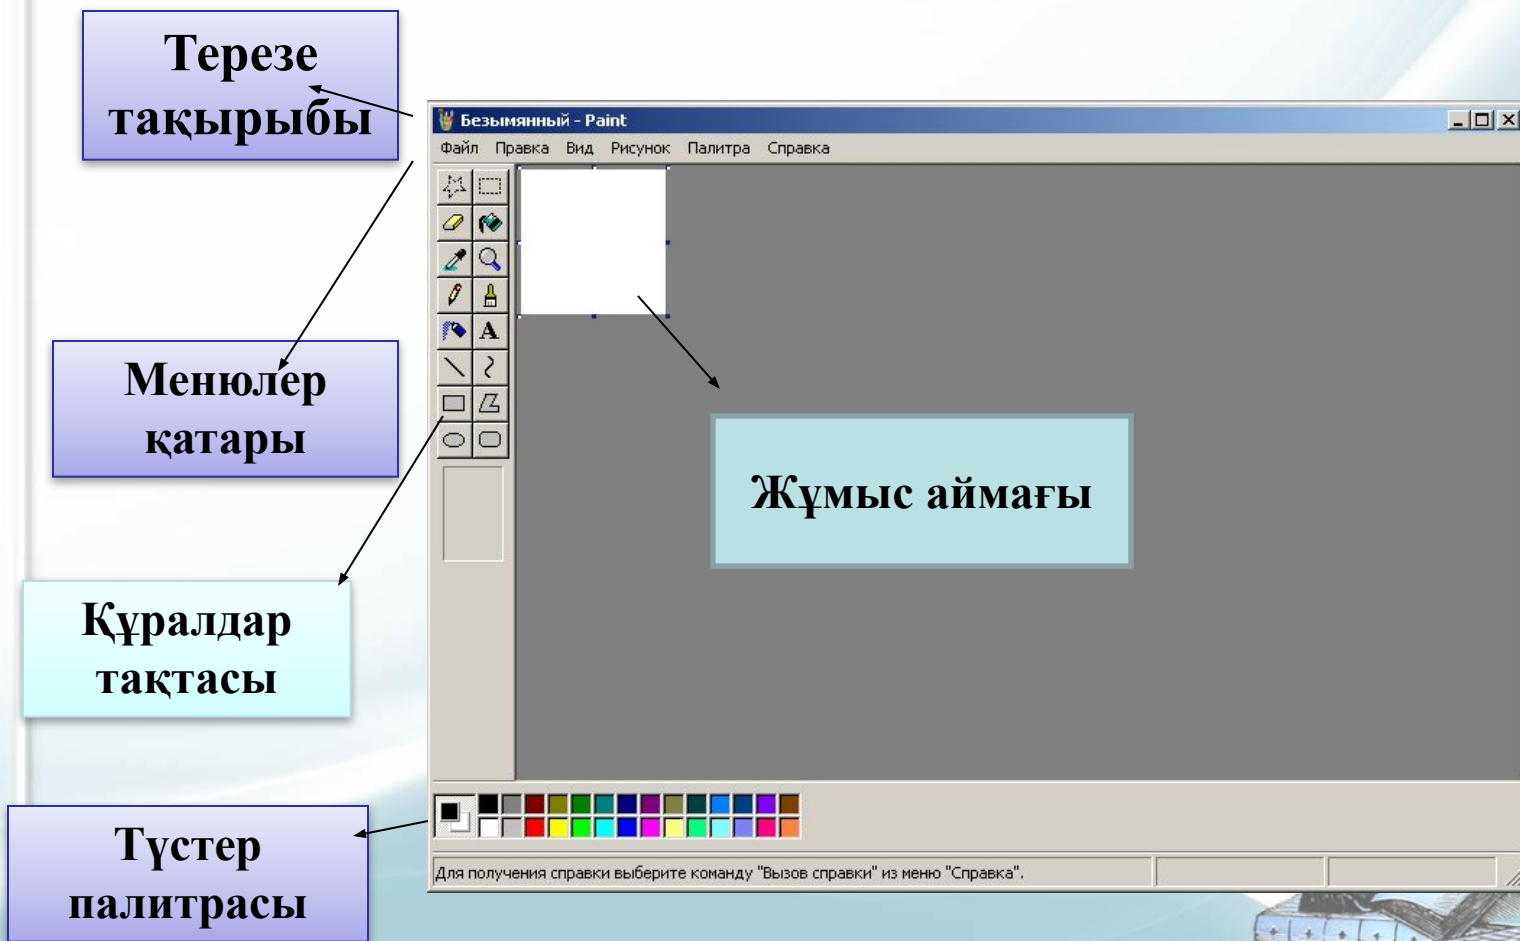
Терезе тақырыбы

Безымянный - Paint

Файл Правка Вид Рисунок Палитра Справка

Менюлер қатары

Жұмыс аймағы

Құралдар тақтасы

Түстер палитрасы

Для получения справки выберите команду "Вызов справки" из меню "Справка".